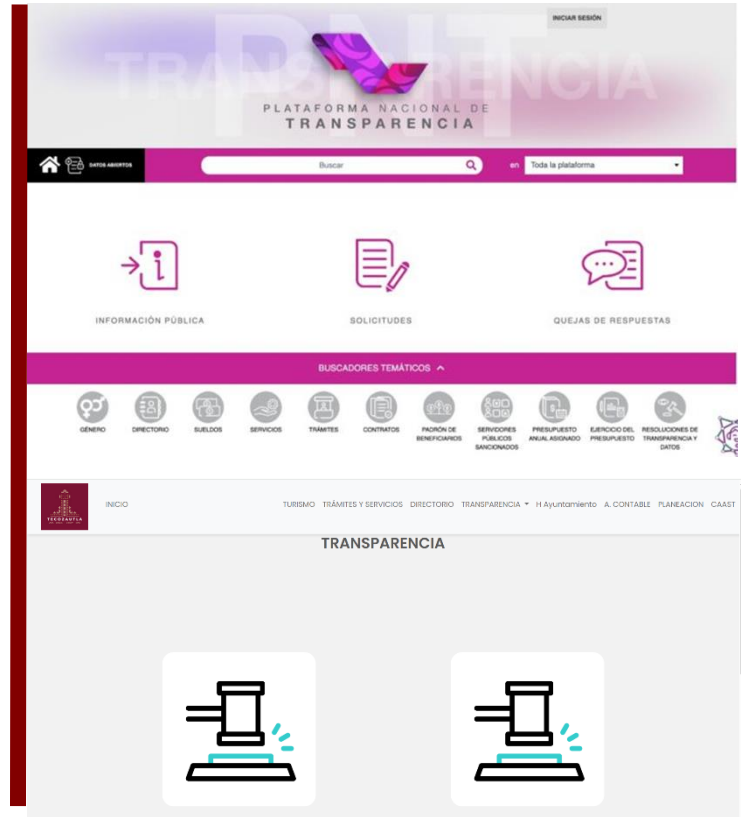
INICIAR SESIÓN

PNT
TRANSPARENCIA

PLATAFORMA NACIONAL DE
TRANSPARENCIA

DATOS ABIERTOS

Buscar

en Toda la plataforma

INFORMACIÓN PÚBLICA

SOLICITUDES

QUEJAS DE RESPUESTAS

BUSCADORES TEMÁTICOS

GÉNERO
DIRECTORIO
SUELDOS
SERVICIOS
TRÁMITES
CONTRATOS
PADRÓN DE BENEFICIARIOS
SERVIDORES PÚBLICOS SANCIONADOS
PRESUPUESTO ANUAL ASIGNADO
EJERCICIO DEL PRESUPUESTO
RESOLUCIONES DE TRANSPARENCIA Y DATOS

TEXOZAUTLA

INICIO

TURISMO TRÁMITES Y SERVICIOS DIRECTORIO TRANSPARENCIA H Ayuntamiento A. CONTABLE PLANEACION CAAST

TRANSPARENCIA